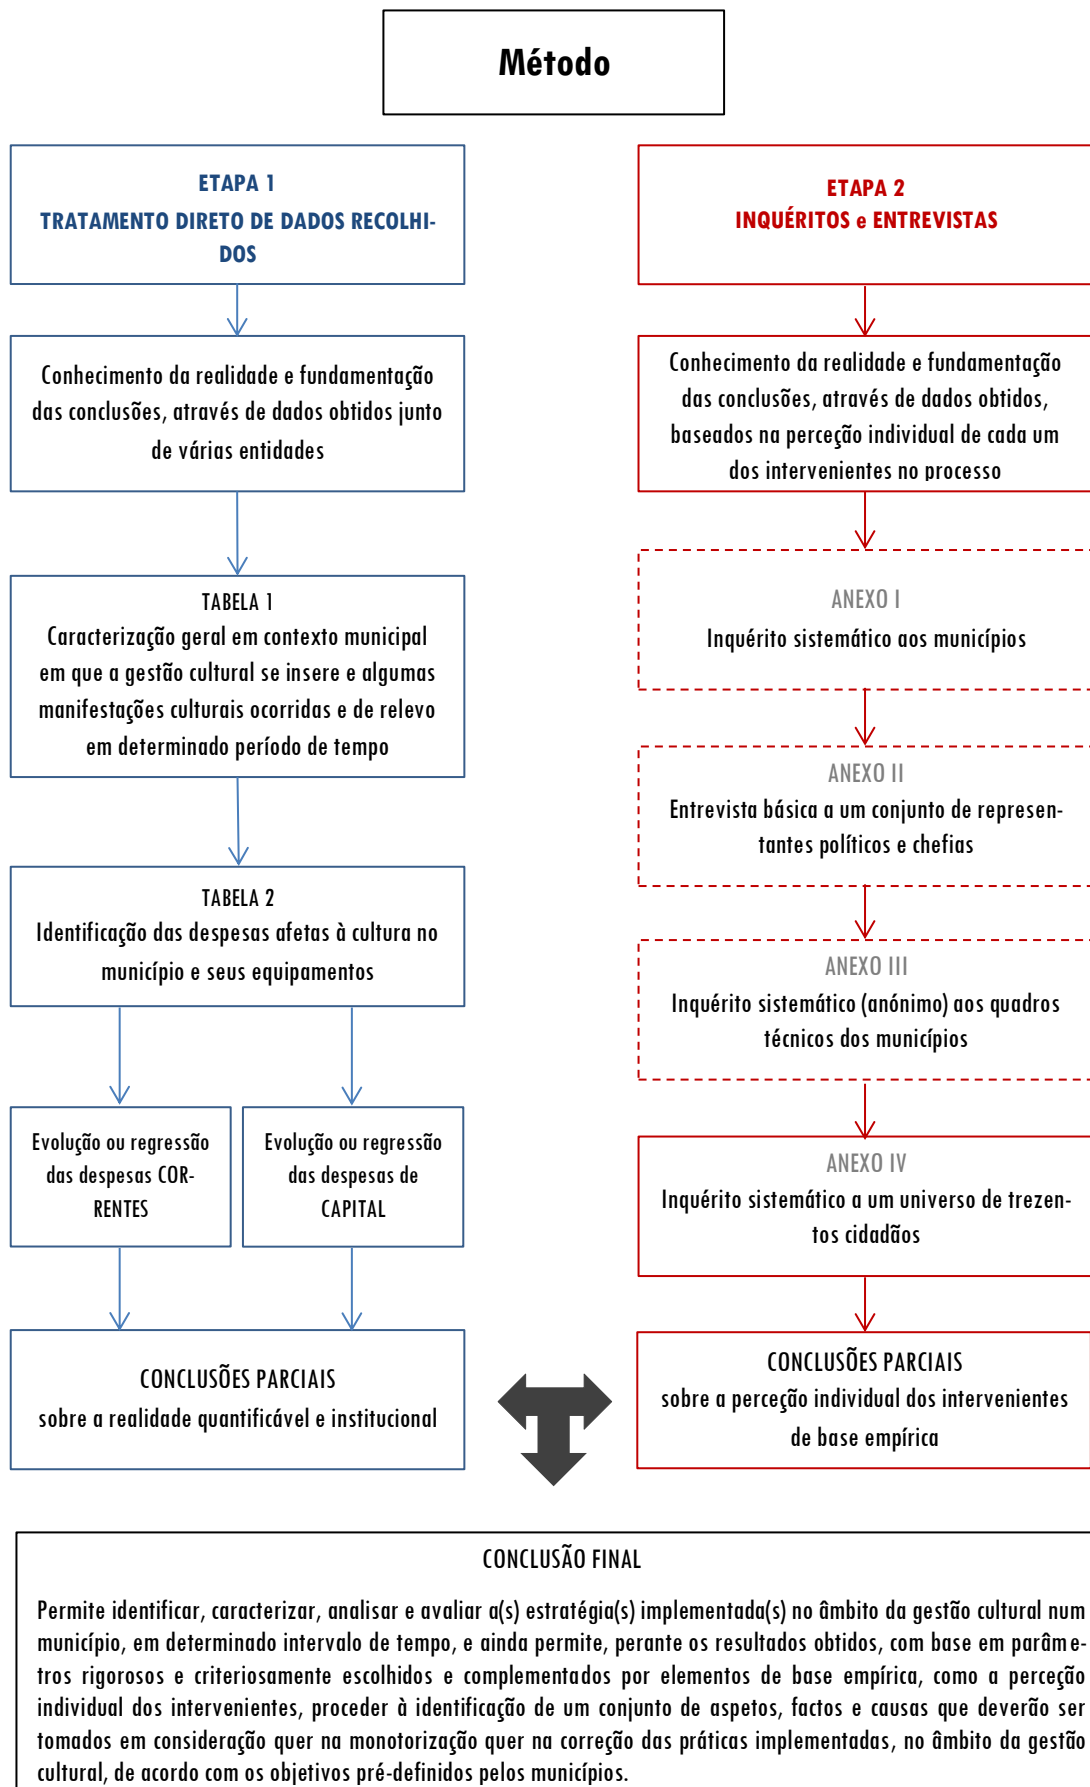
Método

ETAPA 1
TRATAMENTO DIRETO DE DADOS RECOLHIDOS

Conhecimento da realidade e fundamentação das conclusões, através de dados obtidos junto de várias entidades

TABELA 1
Caracterização geral em contexto municipal em que a gestão cultural se insere e algumas manifestações culturais ocorridas e de relevo em determinado período de tempo

TABELA 2
Identificação das despesas afetas à cultura no município e seus equipamentos

Evolução ou regressão das despesas CORRENTES

Evolução ou regressão das despesas de CAPITAL

CONCLUSÕES PARCIAIS
sobre a realidade quantificável e institucional

ETAPA 2
INQUÉRITOS e ENTREVISTAS

Conhecimento da realidade e fundamentação das conclusões, através de dados obtidos, baseados na perceção individual de cada um dos intervenientes no processo

ANEXO I
Inquérito sistemático aos municípios

ANEXO II
Entrevista básica a um conjunto de representantes políticos e chefias

ANEXO III
Inquérito sistemático (anónimo) aos quadros técnicos dos municípios

ANEXO IV
Inquérito sistemático a um universo de trezentos cidadãos

CONCLUSÕES PARCIAIS
sobre a perceção individual dos intervenientes de base empírica

CONCLUSÃO FINAL

Permite identificar, caracterizar, analisar e avaliar a(s) estratégia(s) implementada(s) no âmbito da gestão cultural num município, em determinado intervalo de tempo, e ainda permite, perante os resultados obtidos, com base em parâmetros rigorosos e criteriosamente escolhidos e complementados por elementos de base empírica, como a perceção individual dos intervenientes, proceder à identificação de um conjunto de aspetos, factos e causas que deverão ser tomados em consideração quer na monotorização quer na correção das práticas implementadas, no âmbito da gestão cultural, de acordo com os objetivos pré-definidos pelos municípios.